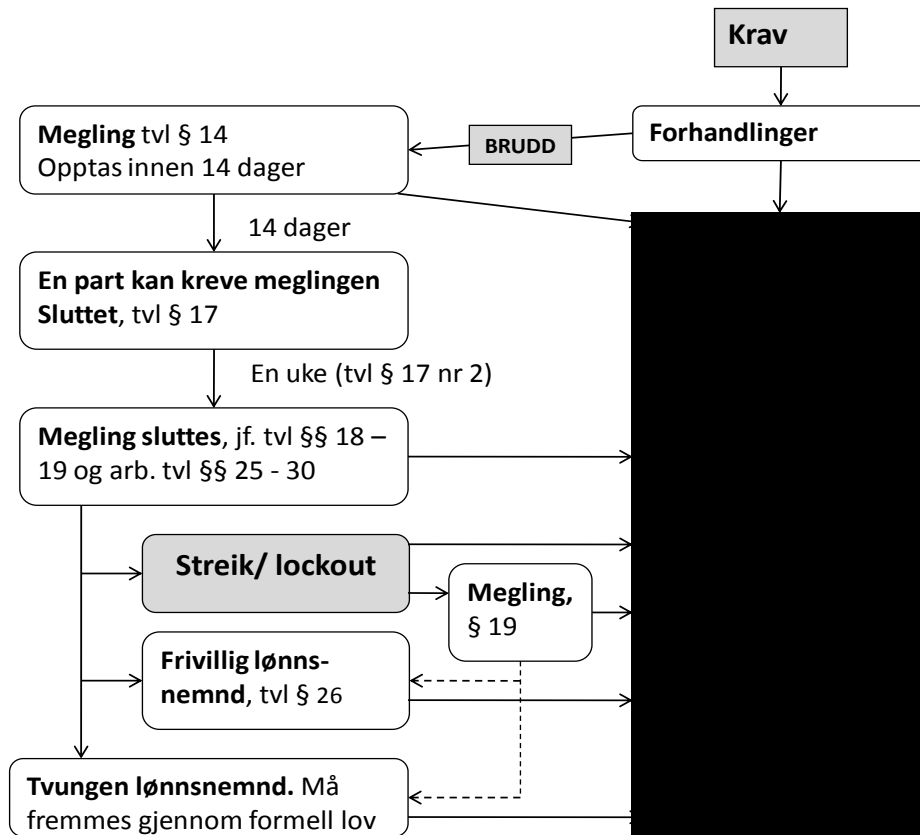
Krav

Forhandlinger

BRUDD

Megling tvl § 14
Opptas innen 14 dager

14 dager

En part kan kreve meglingen Sluttet, tvl § 17

En uke (tvl § 17 nr 2)

Megling sluttes, jf. tvl §§ 18 – 19 og arb. tvl §§ 25 - 30

Streik/ lockout

Megling, § 19

Frivillig lønnsnemnd, tvl § 26

Tvungen lønnsnemnd. Må fremmes gjennom formell lov